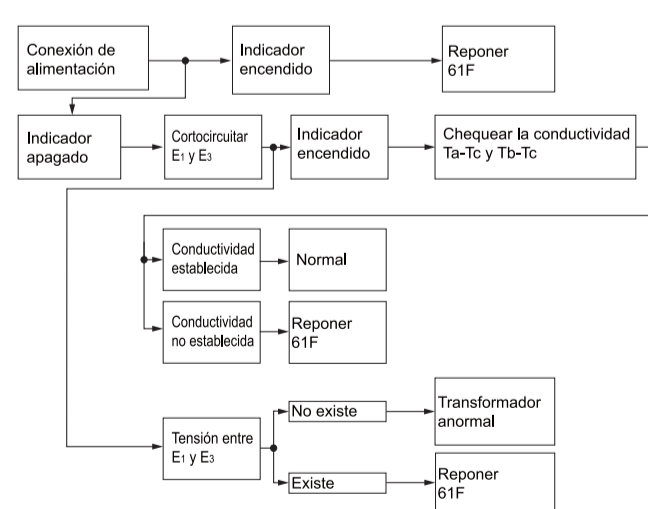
Conexión de alimentación

Indicador encendido

Reponer 61F

Indicador apagado

Cortocircuitar $E_1$ y $E_3$

Indicador encendido

Chequear la conductividad Ta-Tc y Tb-Tc

Conductividad establecida

Normal

Conductividad no establecida

Reponer 61F

Tensión entre $E_1$ y $E_3$

No existe

Transformador anormal

Existe

Reponer 61F